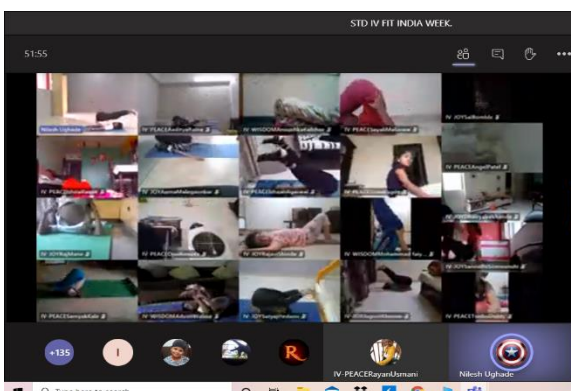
STD IV FIT INDIA WEEK.

51:55

Nilesh Ughade

IV PEACEAnviraPatil

IV WISDOMAnushkaKalbhor

IV PEACESayaliMalavane

IV JOYSaiBorate

IV PEACE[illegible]

IV JOYAarnaMalegaonkar

IV PEACE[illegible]

IV PEACEAngelPatel

IV JOYRajMane

IV PEACE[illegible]

IV JOYRajveerShinde

IV WISDOMMohammad Saiy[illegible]

IV PEACESampadaKale

IV WISDOMAdvaitWadkar

IV JOYSanjaiPardesi

+135

I

R

IV-PEACERayanUsmani

Nilesh Ughade